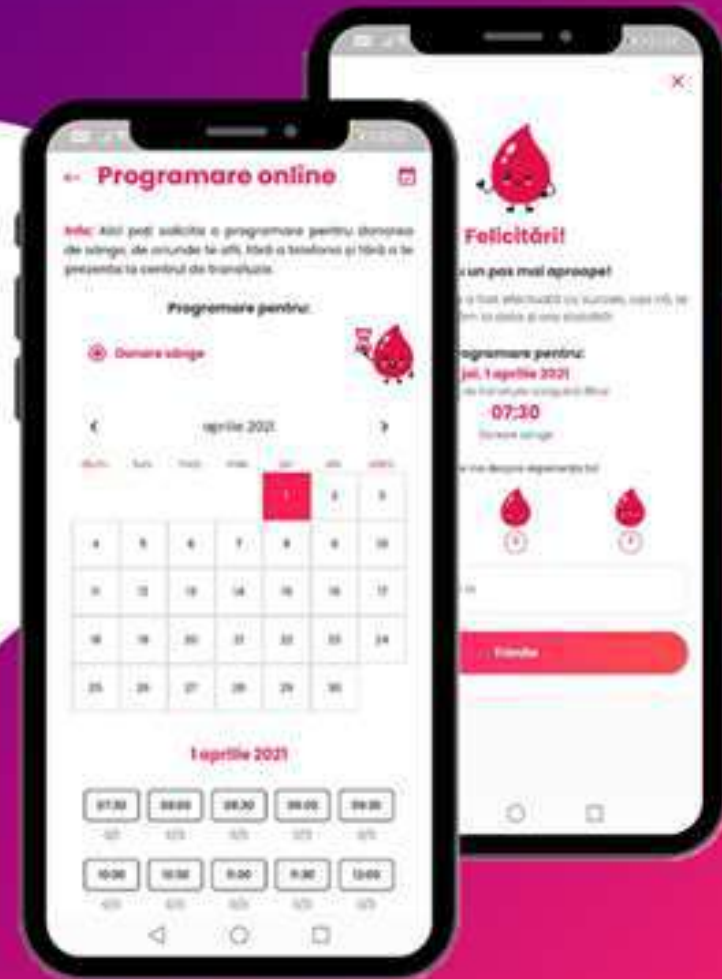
Programare online

Info: Aici poți solicita o programare pentru donarea de sânge, de oriunde te afli, fără a telefona și fără a te prezenta la centrul de transfuzie.

Programare pentru:

Donare sânge

aprilie 2021

| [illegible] | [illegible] | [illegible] | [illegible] | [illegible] | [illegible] | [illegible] |
|---|---|---|---|---|---|---|
| | | | | 1 | 2 | 3 |
| 4 | 5 | 6 | 7 | 8 | 9 | 10 |
| 11 | 12 | 13 | 14 | 15 | 16 | 17 |
| 18 | 19 | 20 | 21 | 22 | 23 | 24 |
| 25 | 26 | 27 | 28 | 29 | 30 | |

1 aprilie 2021

07:30 08:00 08:30 09:00 09:30

10:00 10:30 11:00 11:30 12:00

Felicitări!

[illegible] un pas mai aproape!

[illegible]

Programare pentru:

joi, 1 aprilie 2021

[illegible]

07:30

Donare sânge

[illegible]

Trimite